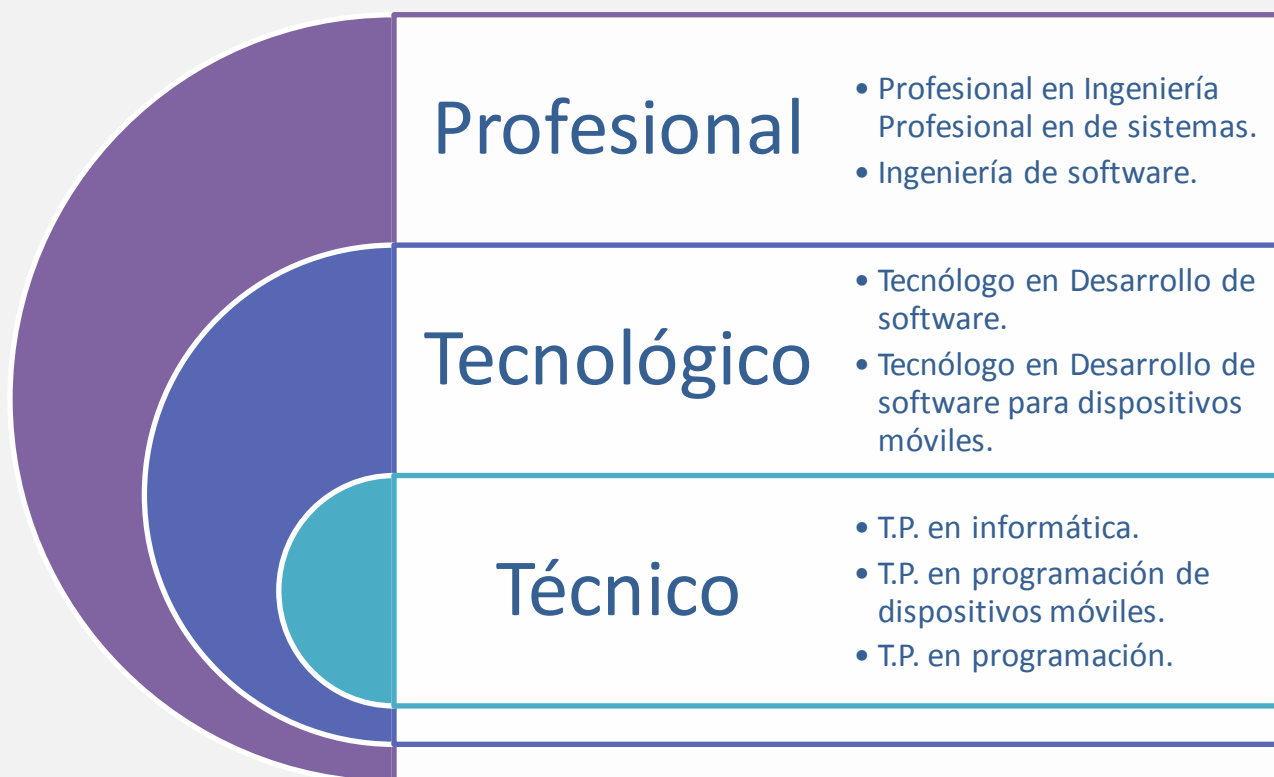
Profesional

- Profesional en Ingeniería Profesional en de sistemas.
- Ingeniería de software.

Tecnológico

- Tecnólogo en Desarrollo de software.
- Tecnólogo en Desarrollo de software para dispositivos móviles.

Técnico

- T.P. en informática.
- T.P. en programación de dispositivos móviles.
- T.P. en programación.